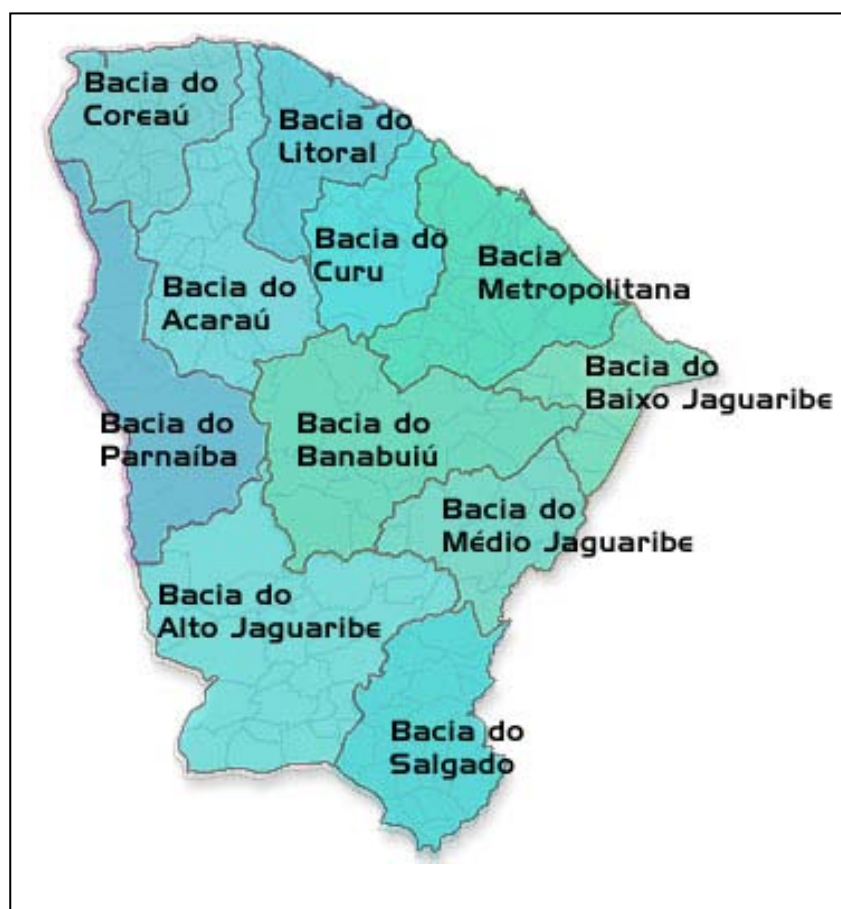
Bacia do Coreaú

Bacia do Litoral

Bacia do Curu

Bacia Metropolitana

Bacia do Acaraú

Bacia do Baixo Jaguaribe

Bacia do Parnaíba

Bacia do Banabuiú

Bacia do Médio Jaguaribe

Bacia do Alto Jaguaribe

Bacia do Salgado